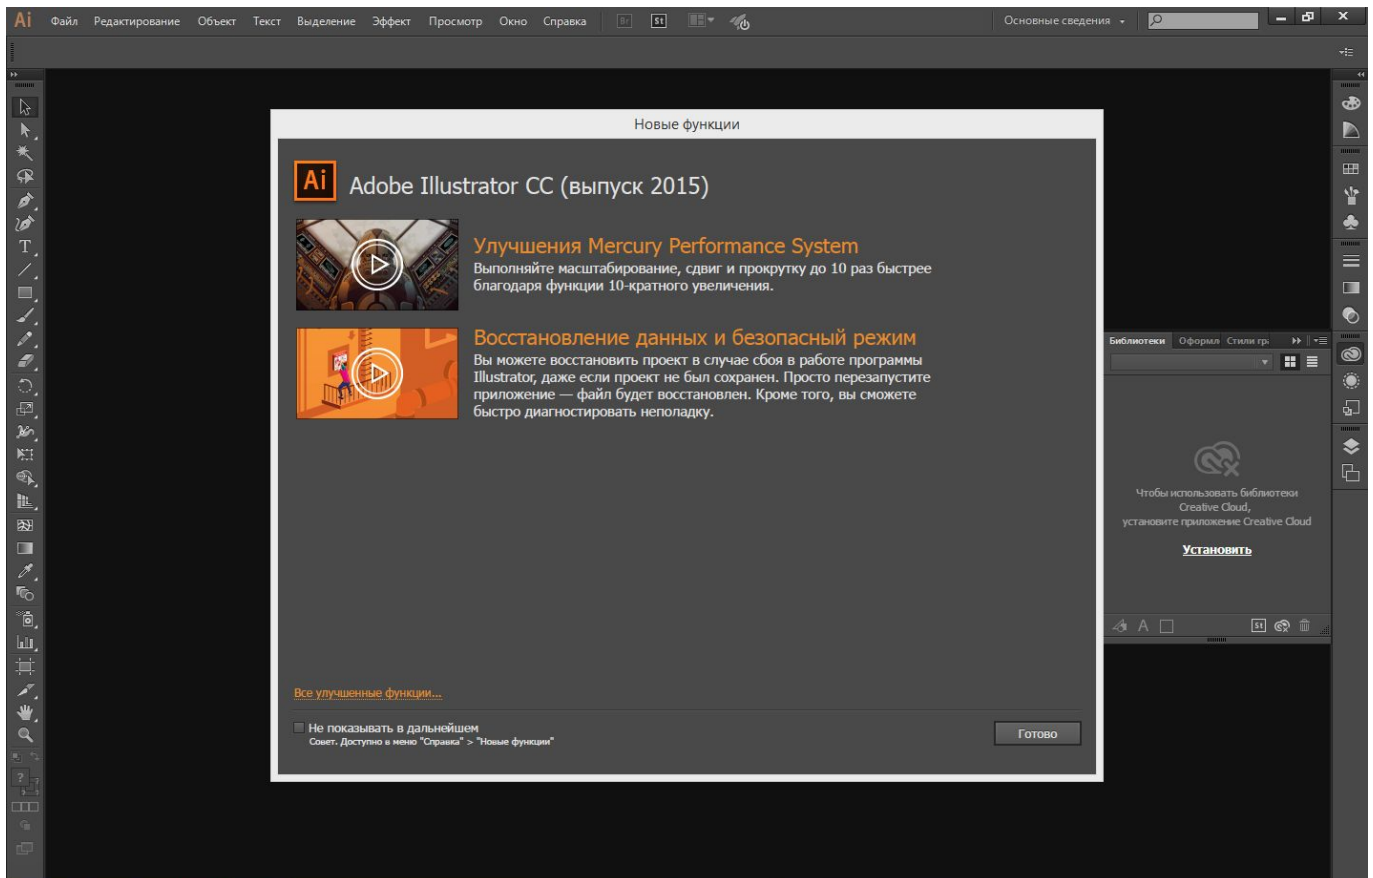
Ai Файл Редактирование Объект Текст Выделение Эффект Просмотр Окно Справка Br St

Основные сведения

Новые функции

Ai Adobe Illustrator CC (выпуск 2015)

Улучшения Mercury Performance System
Выполняйте масштабирование, сдвиг и прокрутку до 10 раз быстрее благодаря функции 10-кратного увеличения.

Восстановление данных и безопасный режим
Вы можете восстановить проект в случае сбоя в работе программы Illustrator, даже если проект не был сохранен. Просто перезапустите приложение — файл будет восстановлен. Кроме того, вы сможете быстро диагностировать неполадку.

Все улучшенные функции...

Не показывать в дальнейшем
Совет. Доступно в меню "Справка" > "Новые функции"

Готово

Библиотеки Оформл Стили гр

Чтобы использовать библиотеки Creative Cloud, установите приложение Creative Cloud

Установить